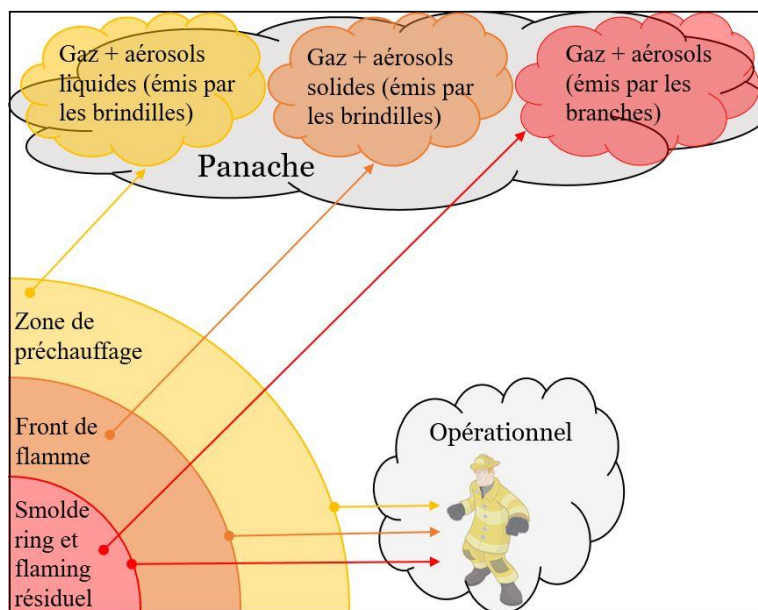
Gaz + aérosols liquides (émis par les brindilles)

Gaz + aérosols solides (émis par les brindilles)

Gaz + aérosols (émis par les branches)

Panache

Zone de préchauffage

Front de flamme

Smoldering et flaming résiduel

Opérationnel